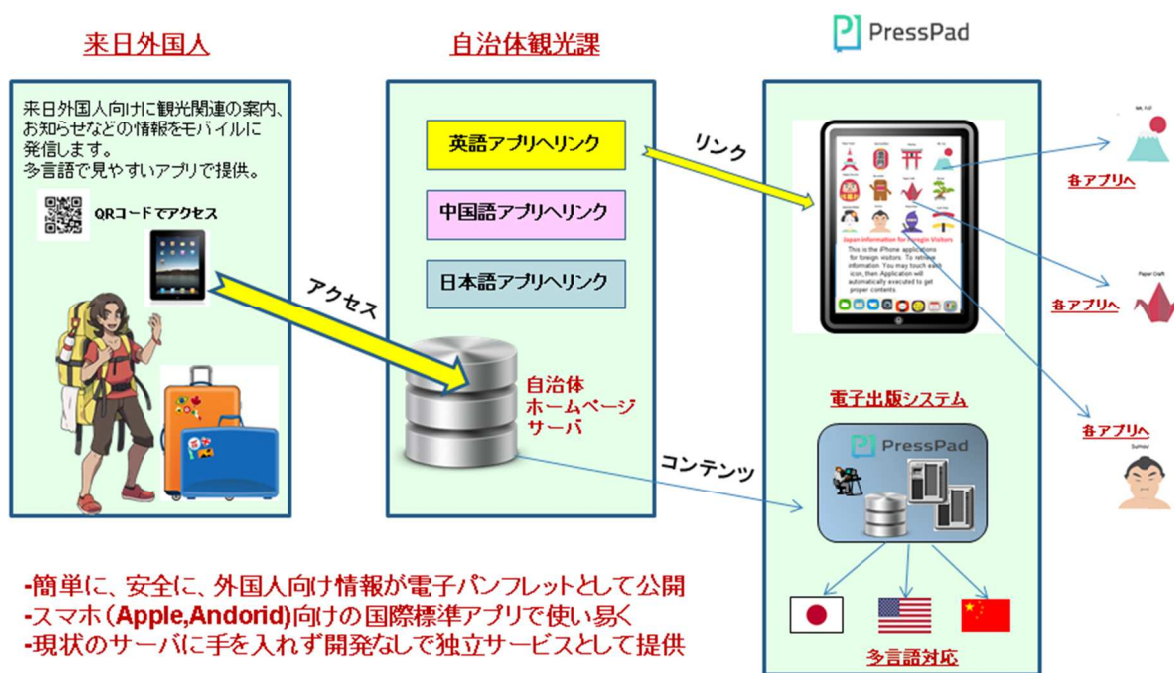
来日外国人

来日外国人向けに観光関連の案内、お知らせなどの情報をモバイルに発信します。
多言語で見やすいアプリで提供。

QRコードでアクセス

アクセス

自治体観光課

英語アプリへリンク

中国語アプリへリンク

日本語アプリへリンク

自治体
ホームページ
サーバ

リンク

コンテンツ

PressPad

Japan Information for Foreign Visitors
This is the iPhone applications for foreign visitors. To retrieve information. You may touch each icon, then Application will automatically executed to get proper contents.

電子出版システム

PressPad

多言語対応

Mt. Fuji
各アプリへ

Paper Craft
各アプリへ

Sumo
各アプリへ

-簡単に、安全に、外国人向け情報が電子パンフレットとして公開
-スマホ（Apple,Andorid）向けの国際標準アプリで使い易く
-現状のサーバに手を入れず開発なしで独立サービスとして提供